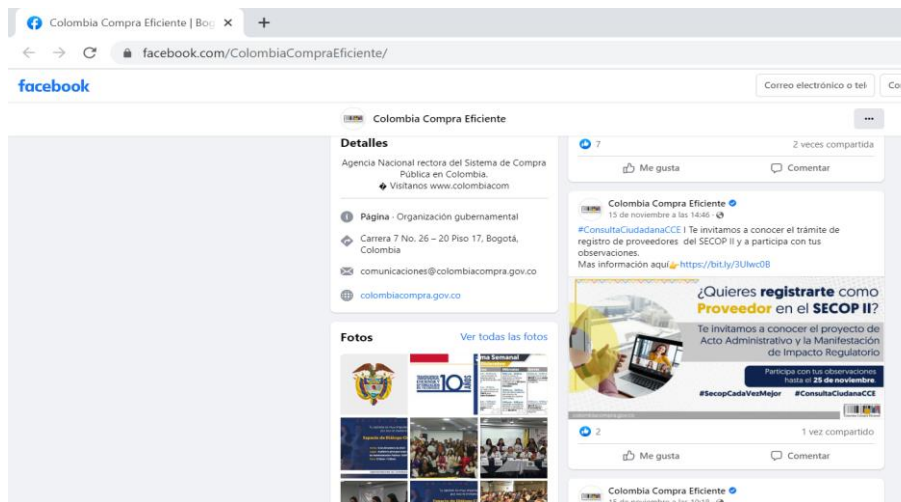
Colombia Compra Eficiente | Bog ×

facebook.com/ColombiaCompraEficiente/

facebook

Correo electrónico o tel

Co

Colombia Compra Eficiente

Detalles

Agencia Nacional rectora del Sistema de Compra Pública en Colombia.
Visítanos www.colombiacom

Página · Organización gubernamental

Carrera 7 No. 26 – 20 Piso 17, Bogotá, Colombia

comunicaciones@colombiacompra.gov.co

colombiacompra.gov.co

Fotos

Ver todas las fotos

7

2 veces compartida

Me gusta

Comentar

Colombia Compra Eficiente
15 de noviembre a las 14:46 ·

#ConsultaCiudadanaCCE | Te invitamos a conocer el trámite de registro de proveedores del SECOP II y a participa con tus observaciones.
Mas información aquí https://bit.ly/3UIwc0B

¿Quieres registrarte como Proveedor en el SECOP II?

Te invitamos a conocer el proyecto de Acto Administrativo y la Manifestación de Impacto Regulatorio

Participa con tus observaciones hasta el 25 de noviembre.

#SecopCadaVezMejor #ConsultaCiudadanaCCE

colombiacompra.gov.co

2

1 vez compartido

Me gusta

Comentar

Colombia Compra Eficiente
15 de noviembre a las 10:10